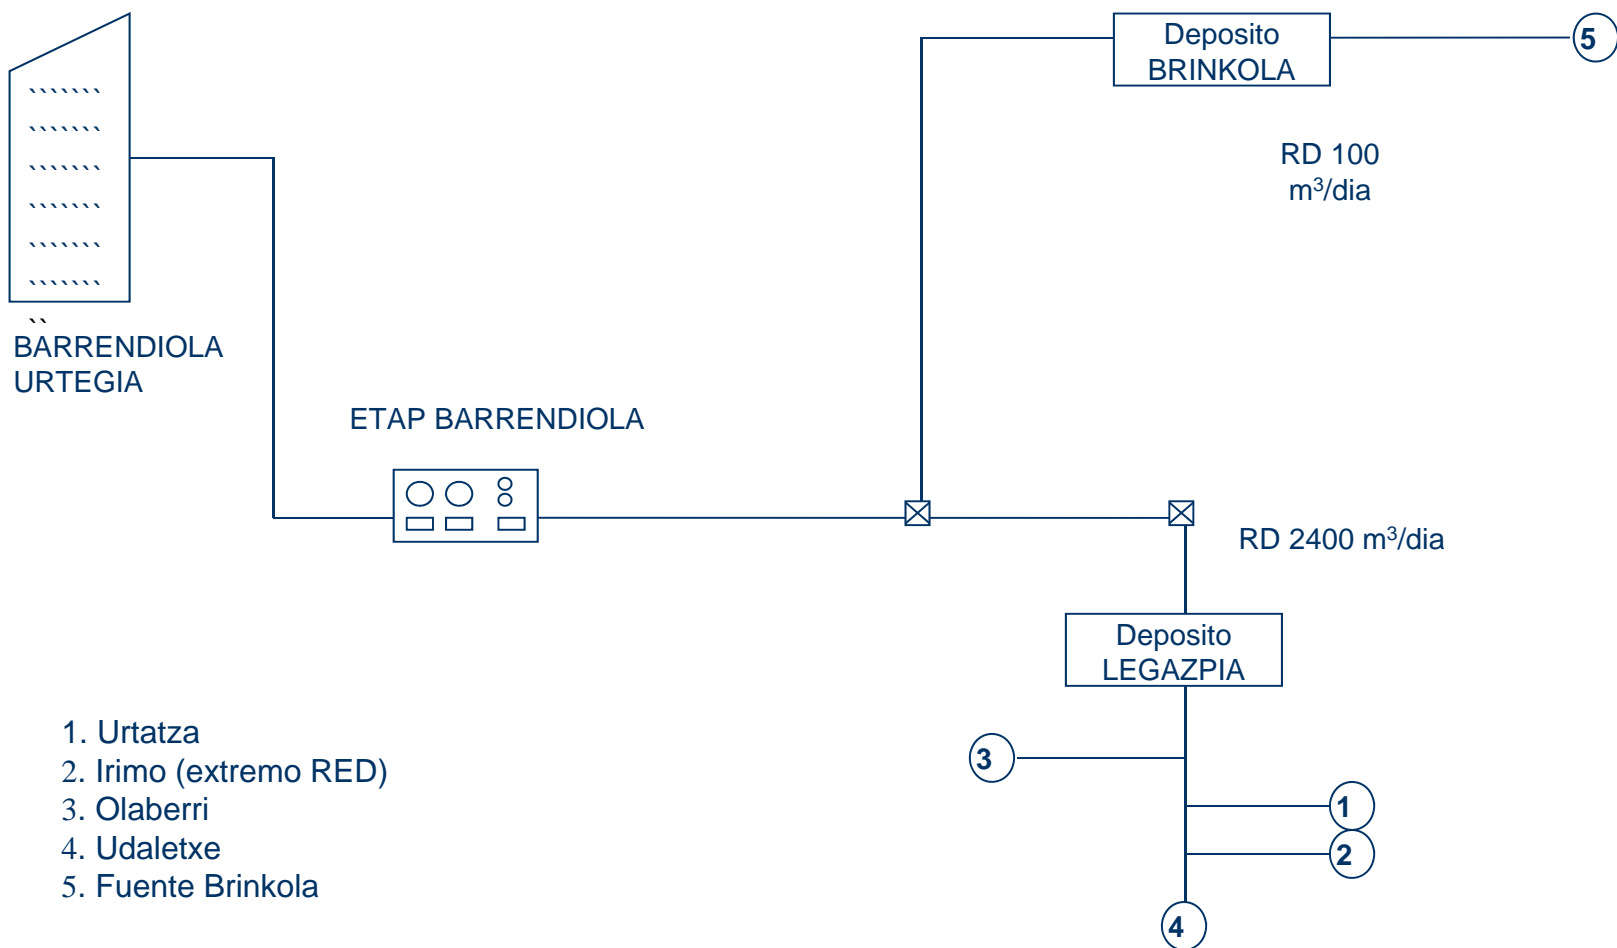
Deposito BRINKOLA

5

RD 100 m$^3$/dia

BARRENDIOLA URTEGIA

ETAP BARRENDIOLA

RD 2400 m$^3$/dia

Deposito LEGAZPIA

1. Urtatza
2. Irimo (extremo RED)
3. Olaberri
4. Udaletxe
5. Fuente Brinkola

3

1

2

4